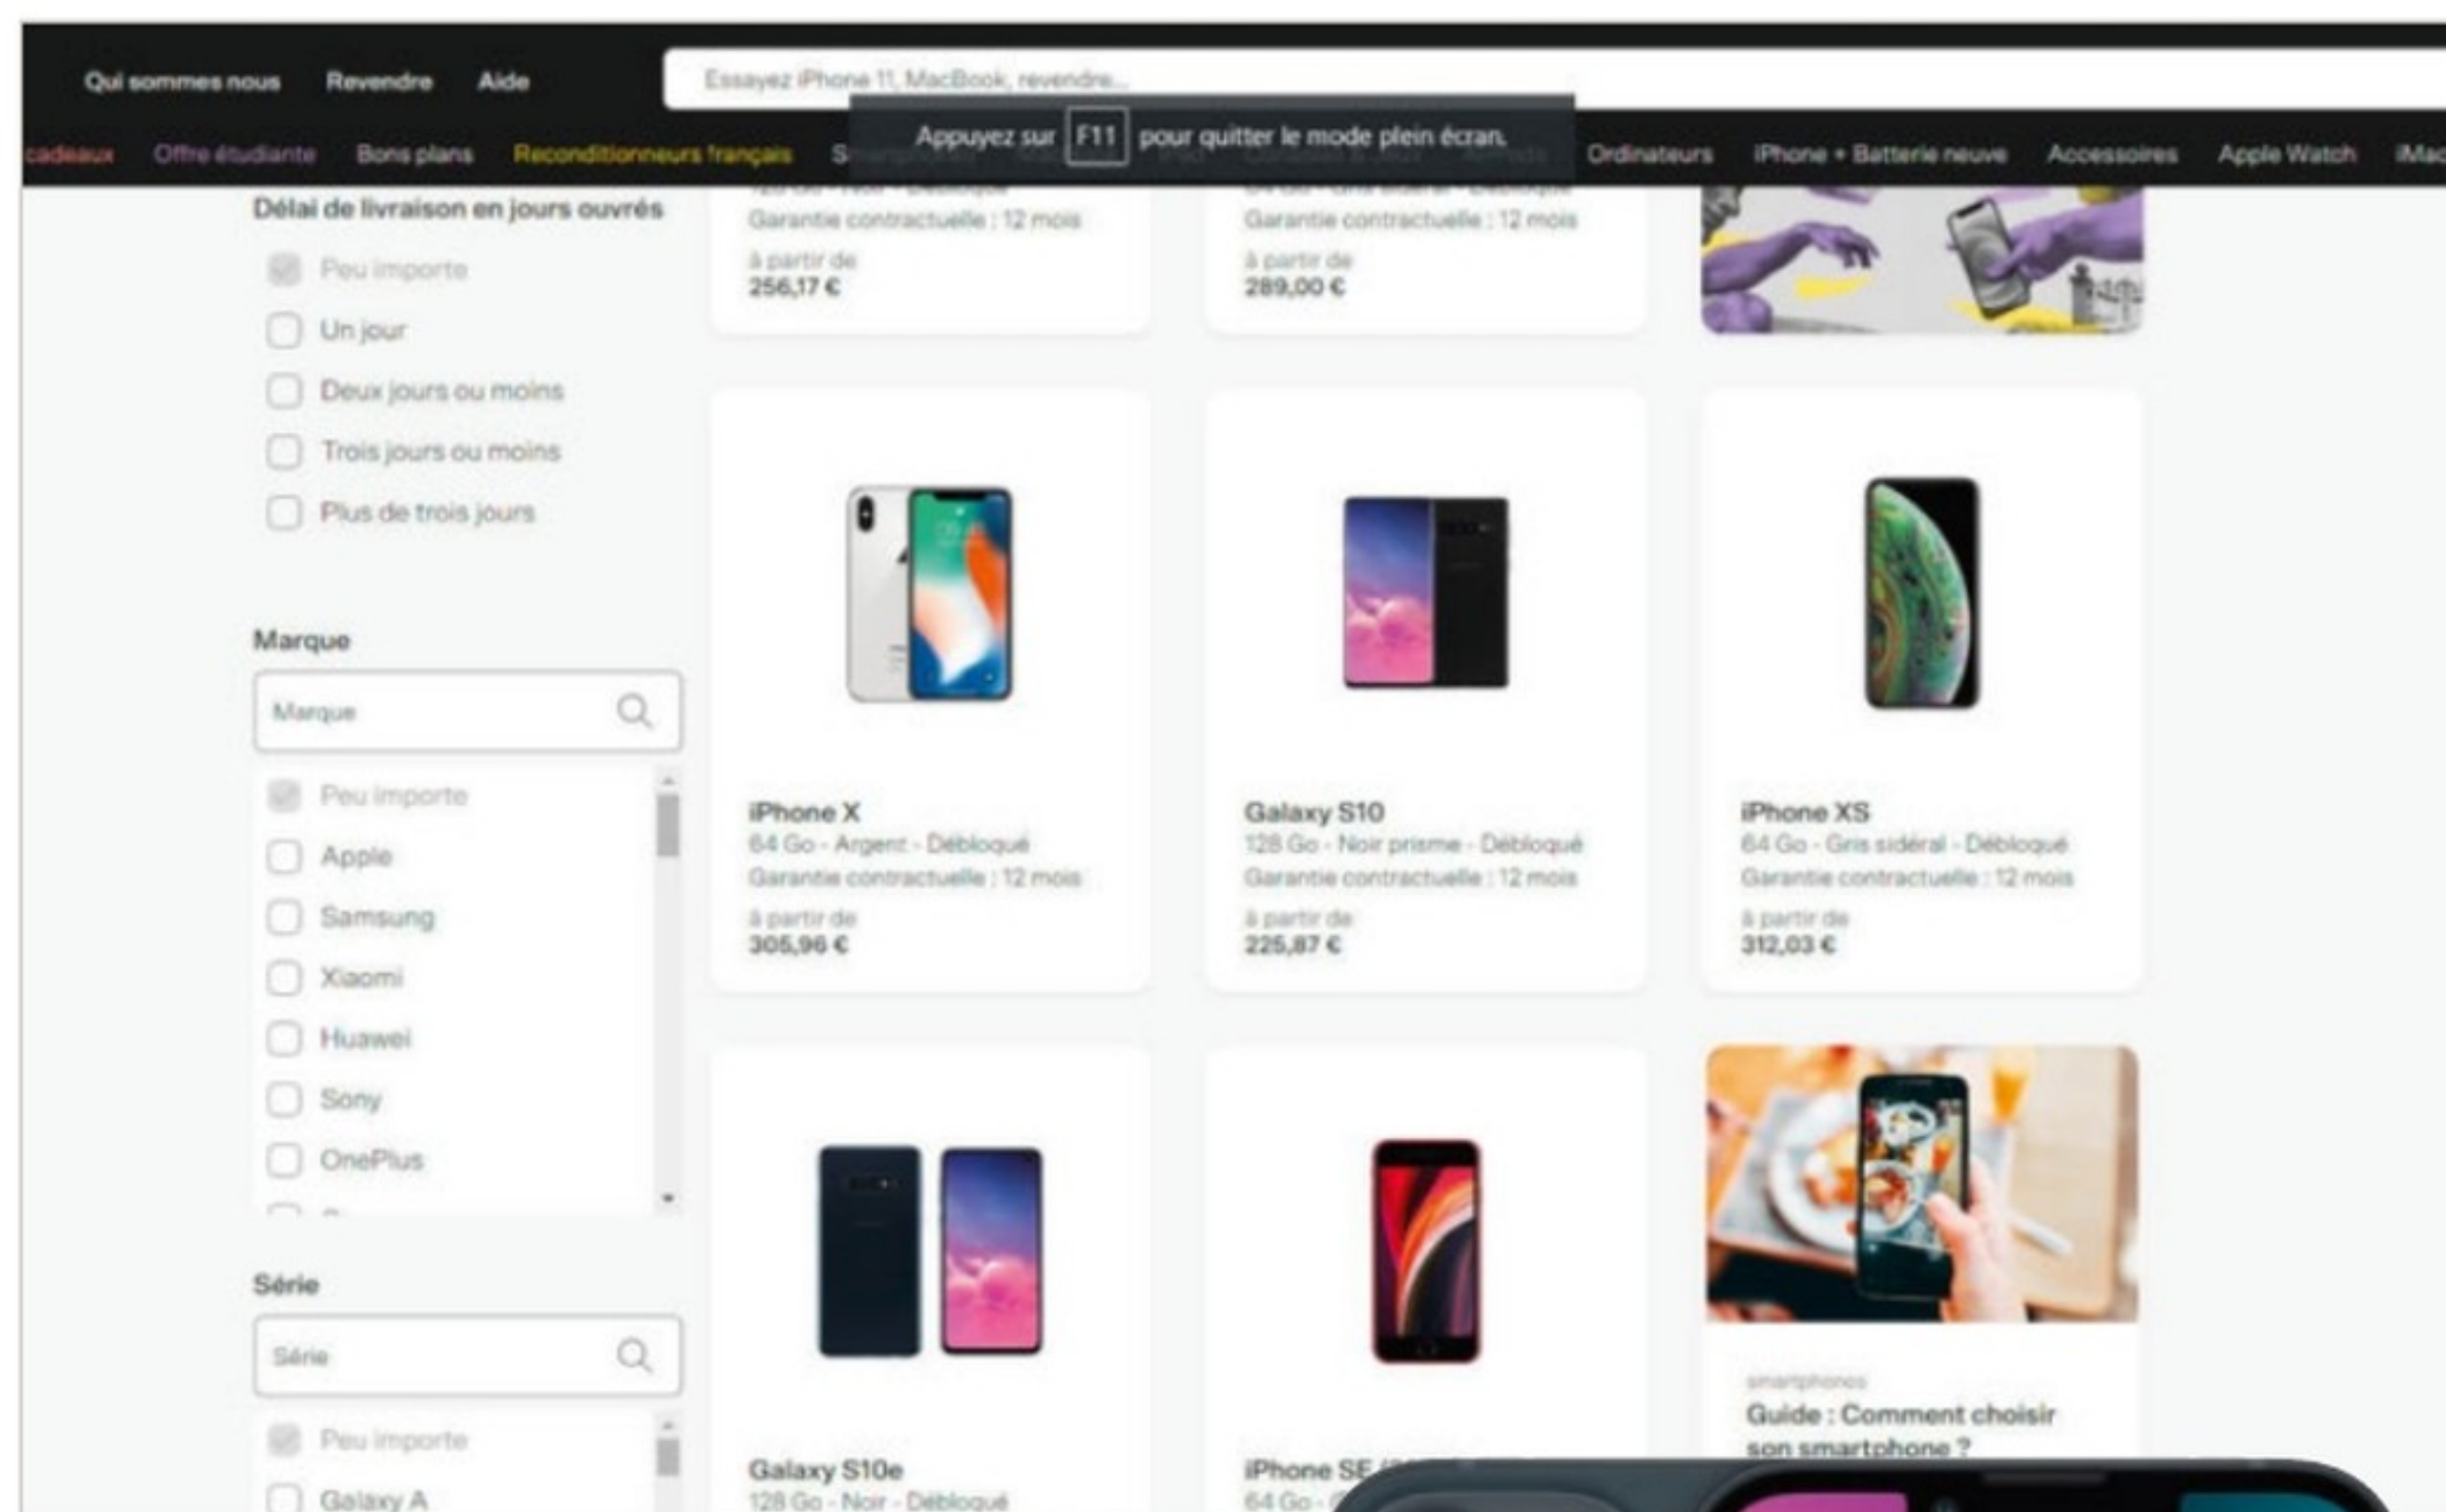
Qui sommes nous Revendre Aide

Essayez iPhone 11, MacBook, revendre...

Appuyez sur F11 pour quitter le mode plein écran.

cadeaux Offre étudiante Bons plans Reconditionneurs français S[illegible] Ordinateurs iPhone + Batterie neuve Accessoires Apple Watch iMac

Délai de livraison en jours ouvrés

Peu importe

Un jour

Deux jours ou moins

Trois jours ou moins

Plus de trois jours

Marque

Marque

Peu importe

Apple

Samsung

Xiaomi

Huawei

Sony

OnePlus

Série

Série

Peu importe

Galaxy A

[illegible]

Garantie contractuelle : 12 mois

à partir de
256,17 €

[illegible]

Garantie contractuelle : 12 mois

à partir de
289,00 €

iPhone X
64 Go - Argent - Débloqué
Garantie contractuelle : 12 mois
à partir de
305,96 €

Galaxy S10
128 Go - Noir prisme - Débloqué
Garantie contractuelle : 12 mois
à partir de
225,87 €

iPhone XS
64 Go - Gris sidéral - Débloqué
Garantie contractuelle : 12 mois
à partir de
312,03 €

Galaxy S10e
128 Go - Noir - Débloqué

iPhone SE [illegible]
64 Go - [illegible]

smartphones
Guide : Comment choisir son smartphone ?